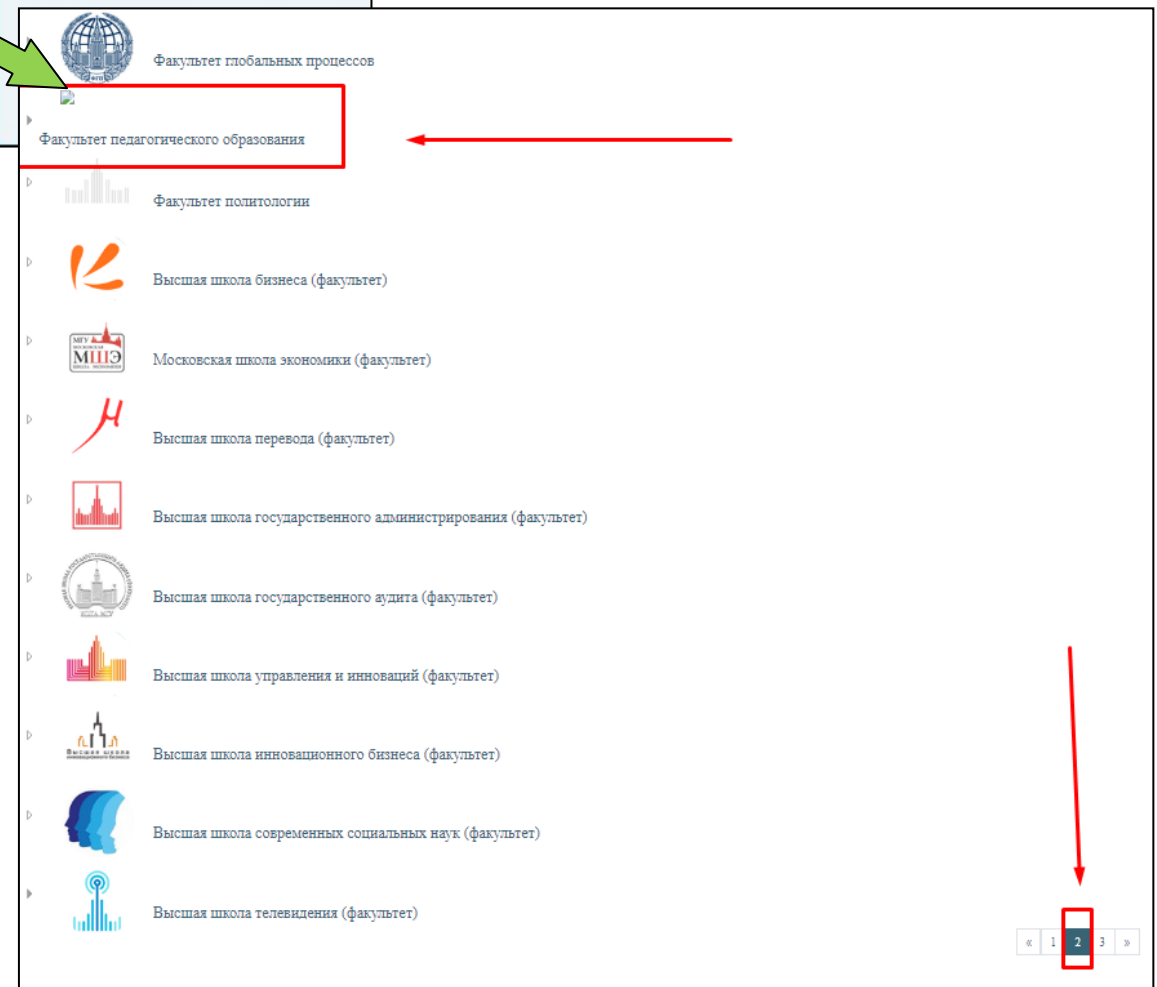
Факультет глобальных процессов

Факультет педагогического образования

Факультет политологии

Высшая школа бизнеса (факультет)

МГУ МОСКОВСКАЯ МШЭ ШКОЛА ЭКОНОМИКИ

Московская школа экономики (факультет)

Высшая школа перевода (факультет)

Высшая школа государственного администрирования (факультет)

Высшая школа государственного аудита (факультет)

Высшая школа управления и инноваций (факультет)

Высшая школа инновационного бизнеса

Высшая школа инновационного бизнеса (факультет)

Высшая школа современных социальных наук (факультет)

Высшая школа телевидения (факультет)

« 1 2 3 »